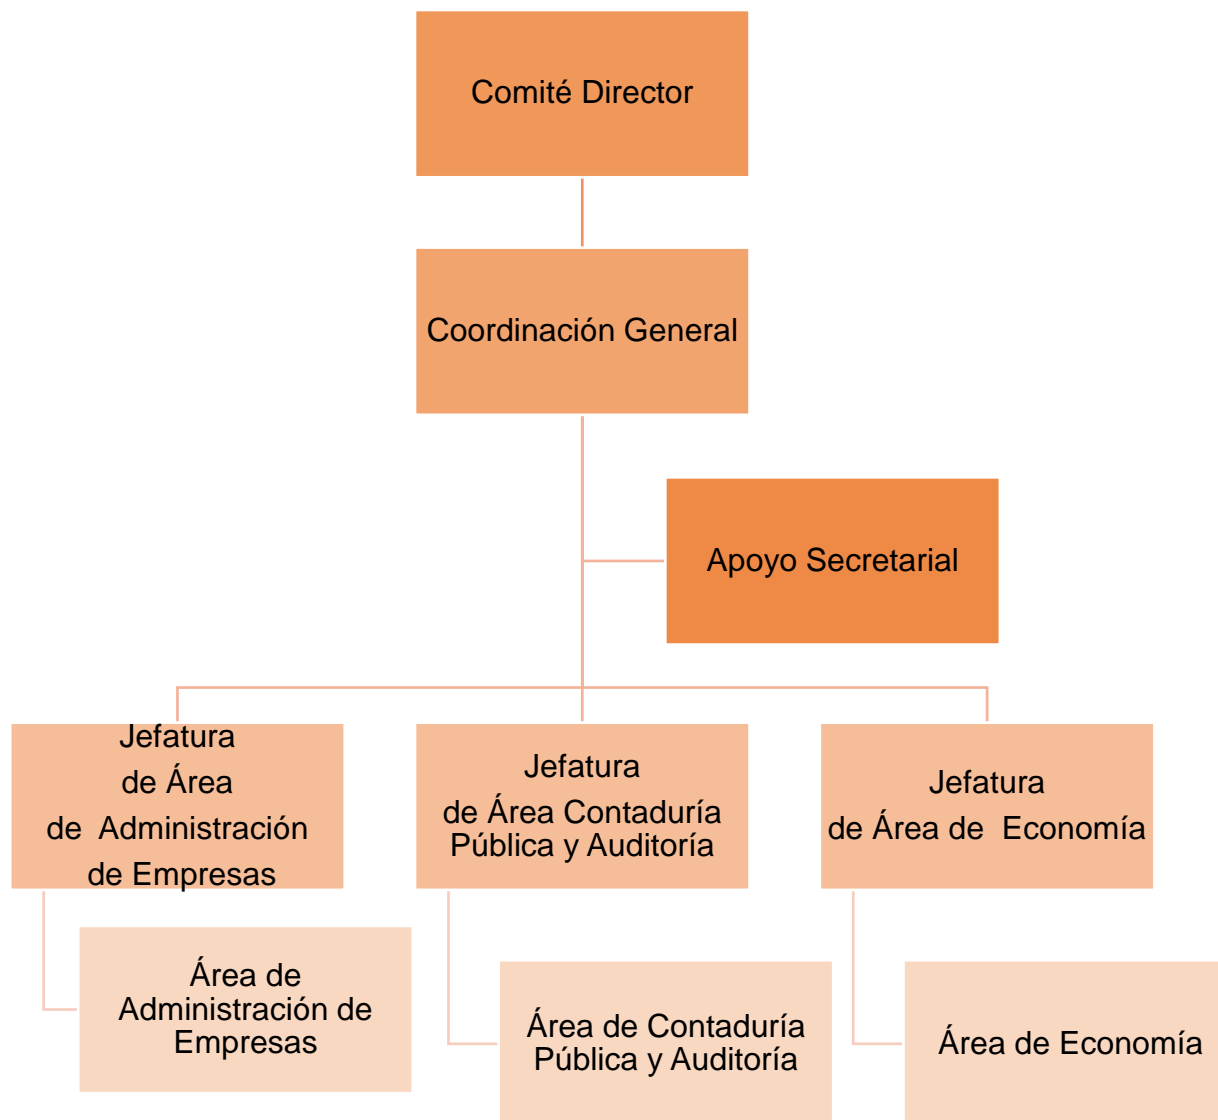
Comité Director

Coordinación General

Apoyo Secretarial

Jefatura de Área de Administración de Empresas

Jefatura de Área Contaduría Pública y Auditoría

Jefatura de Área de Economía

Área de Administración de Empresas

Área de Contaduría Pública y Auditoría

Área de Economía